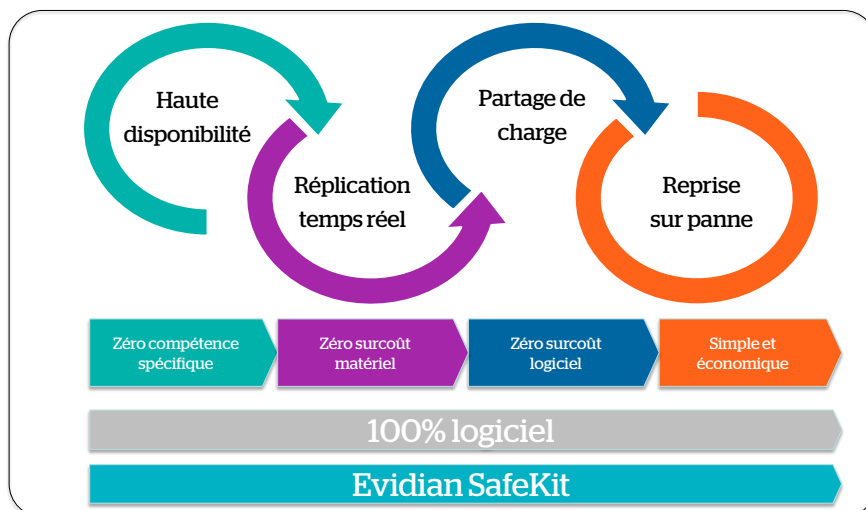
Haute disponibilité

Réplication temps réel

Partage de charge

Reprise sur panne

Zéro compétence spécifique

Zéro surcoût matériel

Zéro surcoût logiciel

Simple et économique

100% logiciel

Evidian SafeKit